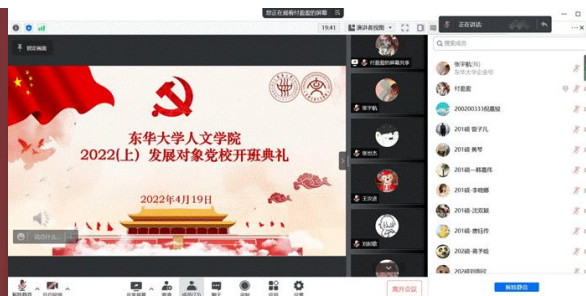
您正在观看付盈盈的屏幕

19:41

演讲者视图

正在讲话:

锁定画面

东华大学人文学院
2022(上)发展对象党校开班典礼

2022年4月19日

说点什么...

付盈盈的屏幕共享

张宇航

张歆然

王欣语

刘崇周

搜索成员

张宇航(我)
东华大学企业版

付盈盈

200200333倪嘉璇

201级-曾子凡

201级-黄琴

201级-韩嘉伟

201级-李晓娜

201级-沈双颖

201级-唐钰伟

202级-蒋予皓

202级胡丽冠

解除静音

离开会议

解除静音